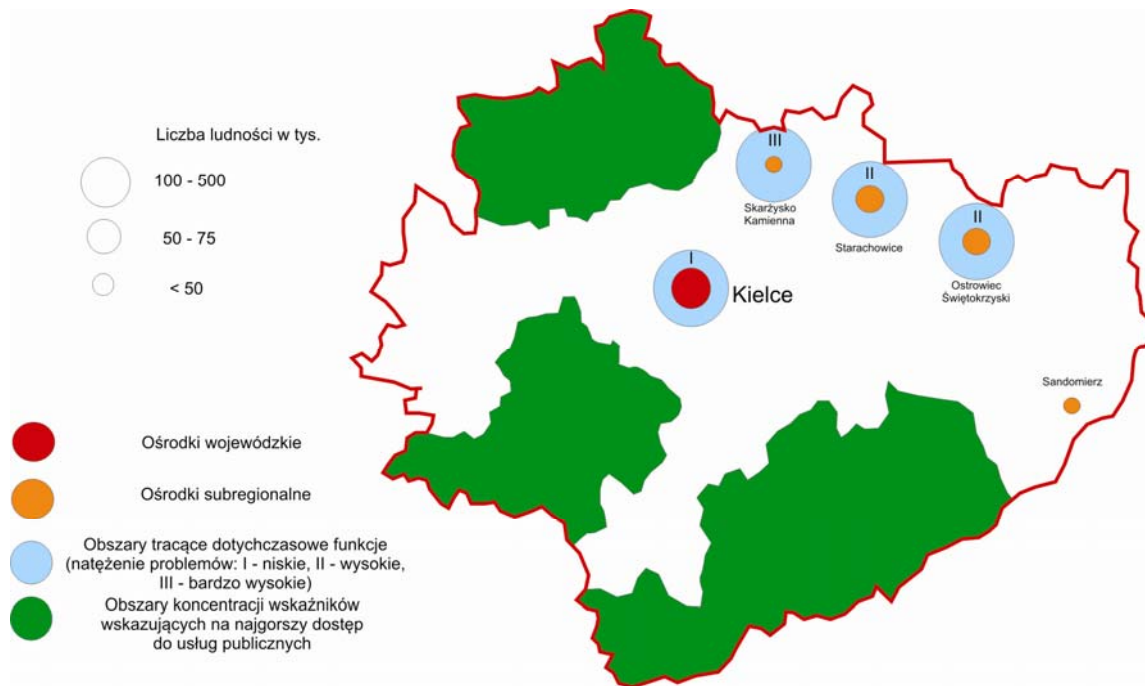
Liczba ludności w tys.

100 - 500

50 - 75

< 50

III
Skarżysko Kamienna

II
Starachowice

II
Ostrowiec Świętokrzyski

I
Kielce

Sandomierz

Ośrodki wojewódzkie

Ośrodki subregionalne

Obszary tracące dotychczasowe funkcje (natężenie problemów: I - niskie, II - wysokie, III - bardzo wysokie)

Obszary koncentracji wskaźników wskazujących na najgorszy dostęp do usług publicznych